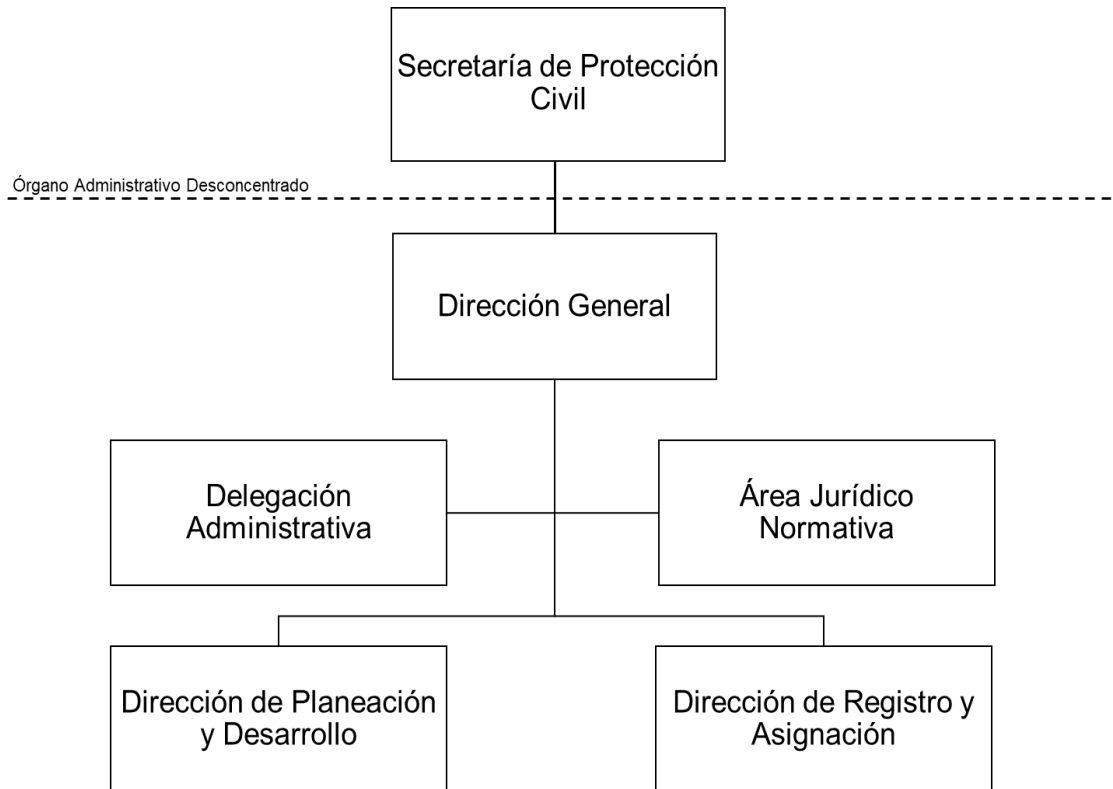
Secretaría de Protección Civil

Órgano Administrativo Desconcentrado

Dirección General

Delegación Administrativa

Área Jurídico Normativa

Dirección de Planeación y Desarrollo

Dirección de Registro y Asignación